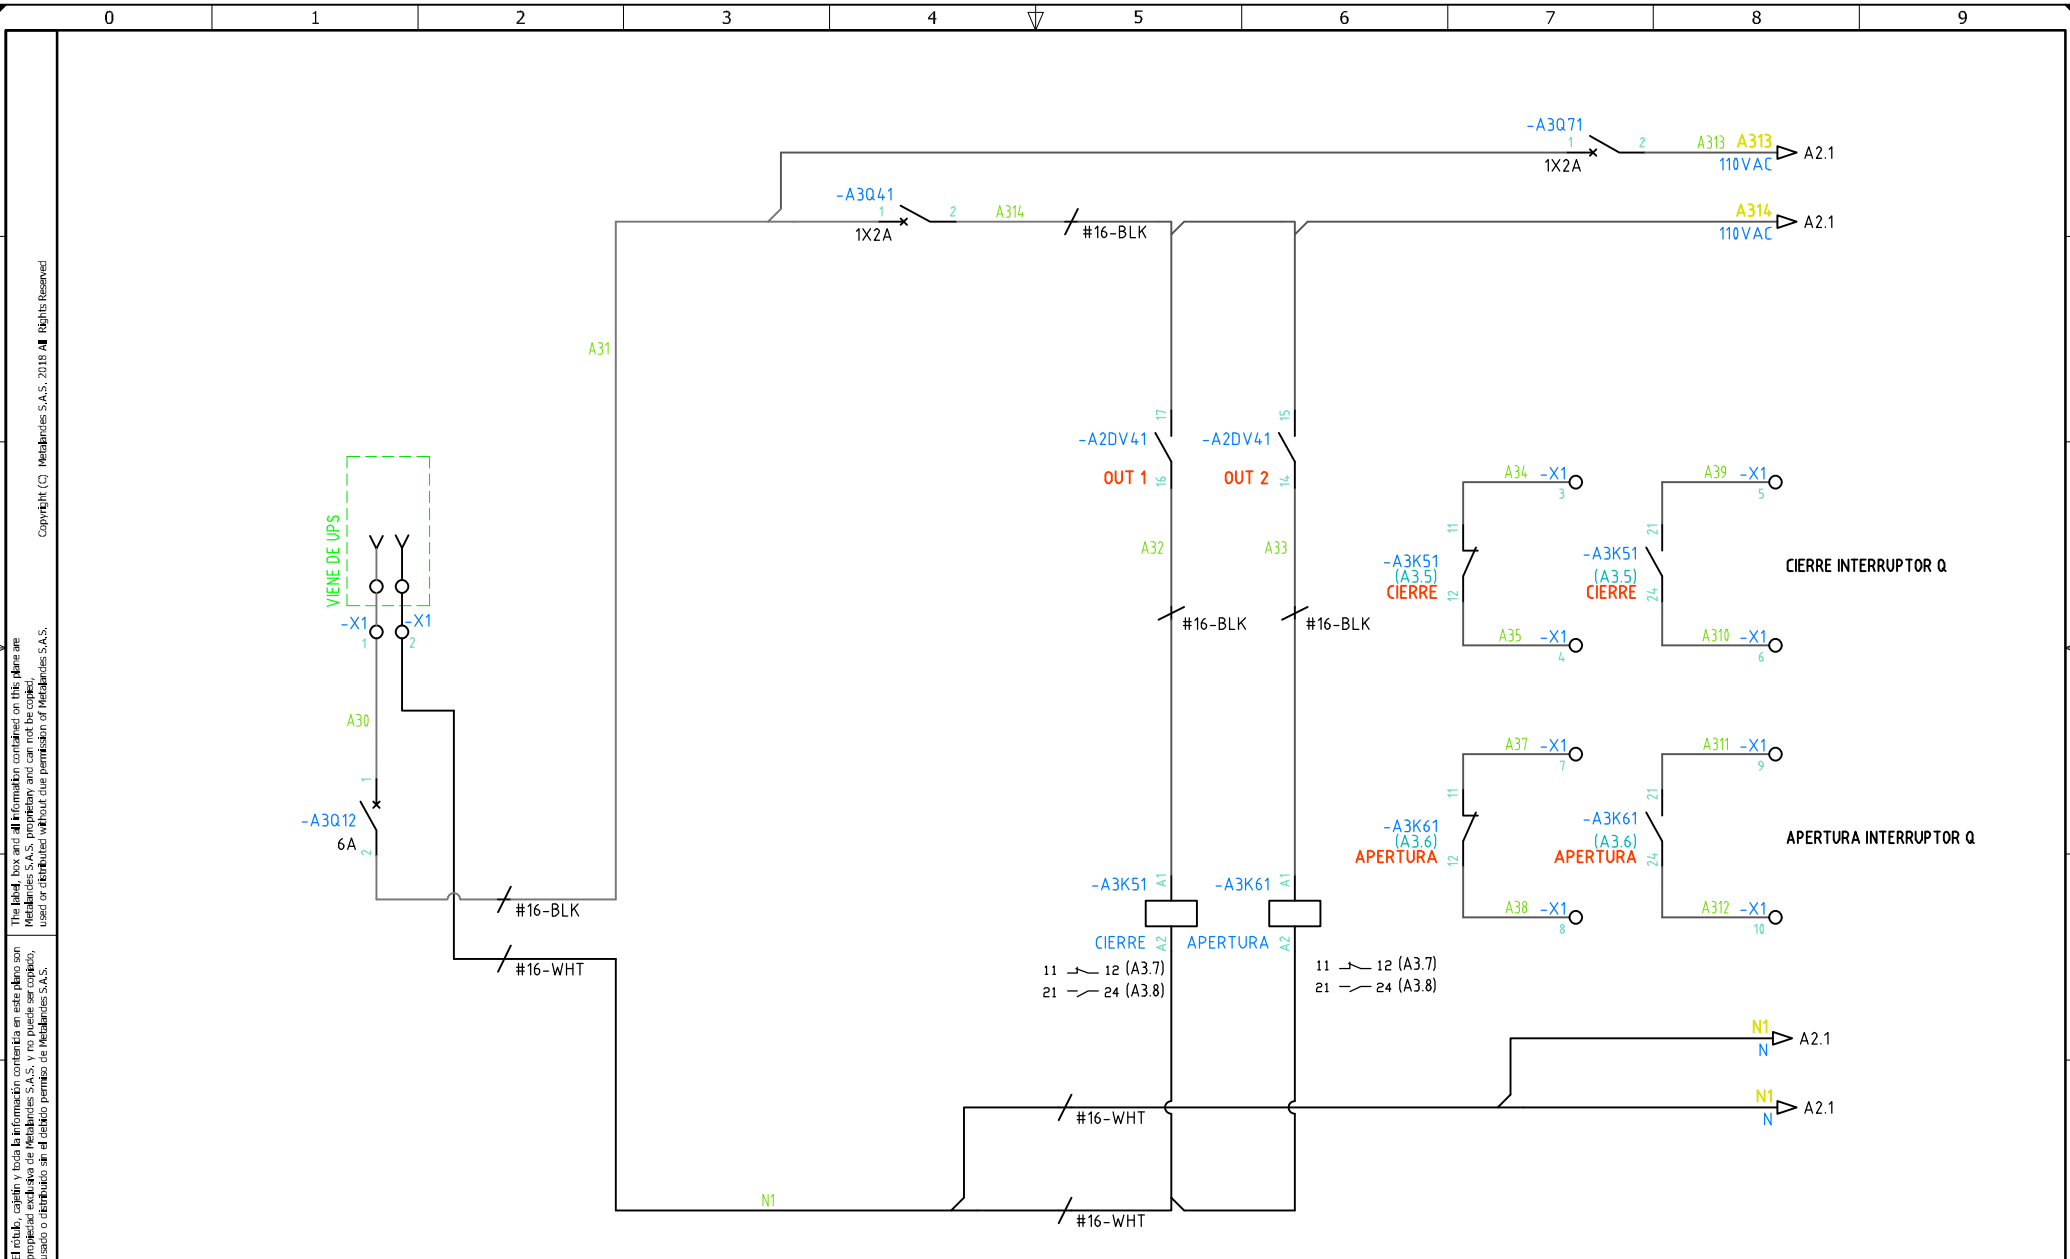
0 1 2 3 4 5 6 7 8 9

Copyright (C) Metalandes S.A.S. 2018 All Rights Reserved

The label, box and all information contained on this plane are Metalandes S.A.S. proprietary and can not be copied, used or distributed without due permission of Metalandes S.A.S.

El rotulo, cajetin y toda la información contenida en este plano son propiedad exclusiva de Metalandes S.A.S. y no puede ser copiado, usado o distribuido sin el debido permiso de Metalandes S.A.S.

-A3Q71
1 2
1X2A
A313 A313
110VAC
A2.1

-A3Q41
1 2
1X2A
A314
#16-BLK
A314
110VAC
A2.1

A31

17
-A2DV41
OUT 1
16
15
-A2DV41
OUT 2
14

A32
A33
#16-BLK
#16-BLK

A34 -X1
3
11
-A3K51
(A3.5)
CIERRE
12
A35 -X1
4

A39 -X1
5
21
-A3K51
(A3.5)
CIERRE
24
A310 -X1
6

CIERRE INTERRUPTOR Q

A37 -X1
7
11
-A3K61
(A3.6)
APERTURA
12
A38 -X1
8

A311 -X1
9
21
-A3K61
(A3.6)
APERTURA
24
A312 -X1
10

APERTURA INTERRUPTOR Q

VIENE DE UPS
-X1 -X1
1 2
A30
1
-A3Q12
6A
2
#16-BLK
#16-WHT

-A3K51
A1
CIERRE
A2
-A3K61
A1
APERTURA
A2

11 12 (A3.7)
21 24 (A3.8)
11 12 (A3.7)
21 24 (A3.8)

N1
N
A2.1
N1
N
A2.1

#16-WHT
N1
#16-WHT